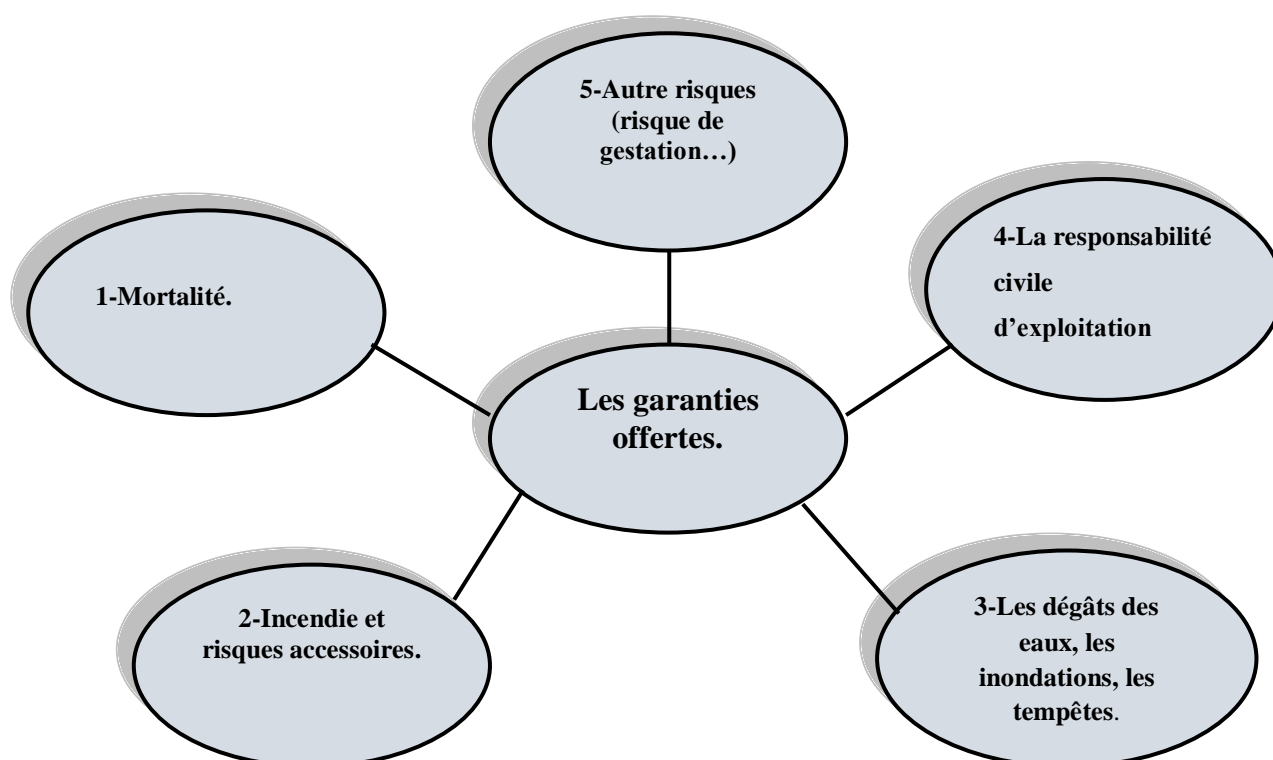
5-Autre risques (risque de gestation…)

1-Mortalité.

4-La responsabilité civile d'exploitation

Les garanties offertes.

2-Incendie et risques accessoires.

3-Les dégâts des eaux, les inondations, les tempêtes.